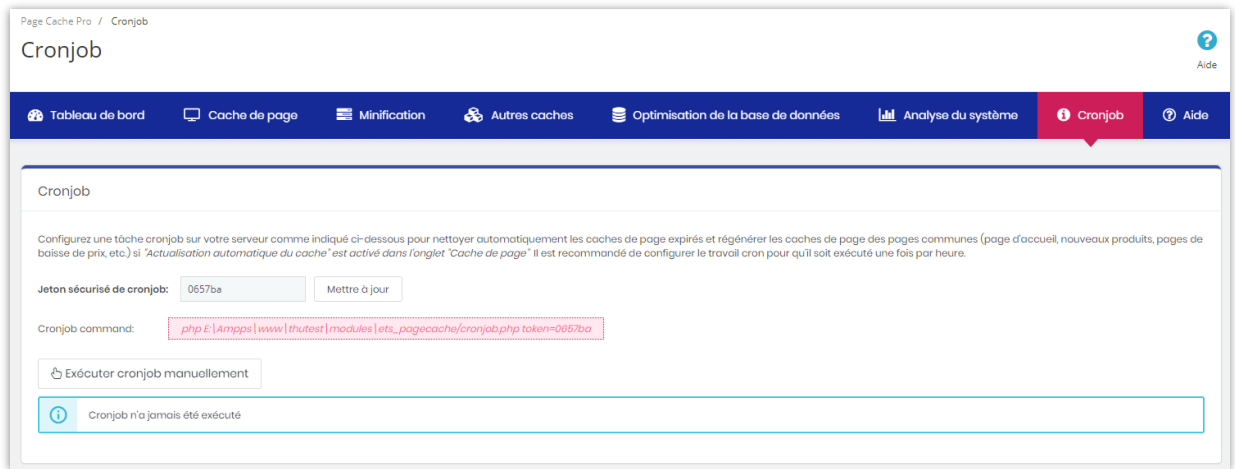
Page Cache Pro / Cronjob

Cronjob

Aide

Tableau de bord
Cache de page
Minification
Autres caches
Optimisation de la base de données
Analyse du système
Cronjob
Aide

Cronjob

Configurez une tâche cronjob sur votre serveur comme indiqué ci-dessous pour nettoyer automatiquement les caches de page expirés et régénérer les caches de page des pages communes (page d'accueil, nouveaux produits, pages de baisse de prix, etc.) si "Actualisation automatique du cache" est activé dans l'onglet "Cache de page" Il est recommandé de configurer le travail cron pour qu'il soit exécuté une fois par heure.

Jeton sécurisé de cronjob: 0657ba Mettre à jour

Cronjob command: php E:\Ampps\www\thutest\modules\ets_pagecache/cronjob.php token=0657ba

Exécuter cronjob manuellement

Cronjob n'a jamais été exécuté